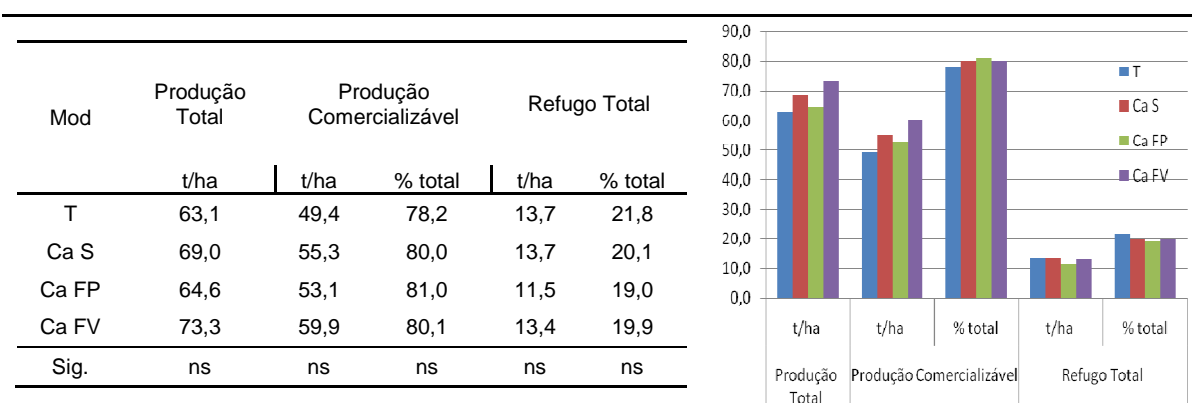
| Mod | Produção Total | Produção Comercializável | | Refugo Total | |
|---|---|---|---|---|---|
| | t/ha | t/ha | % total | t/ha | % total |
| T | 63,1 | 49,4 | 78,2 | 13,7 | 21,8 |
| Ca S | 69,0 | 55,3 | 80,0 | 13,7 | 20,1 |
| Ca FP | 64,6 | 53,1 | 81,0 | 11,5 | 19,0 |
| Ca FV | 73,3 | 59,9 | 80,1 | 13,4 | 19,9 |
| Sig. | ns | ns | ns | ns | ns |

90,0
80,0
70,0
60,0
50,0
40,0
30,0
20,0
10,0
0,0

T
Ca S
Ca FP
Ca FV

t/ha
t/ha
% total
t/ha
% total

Produção Total
Produção Comercializável
Refugo Total